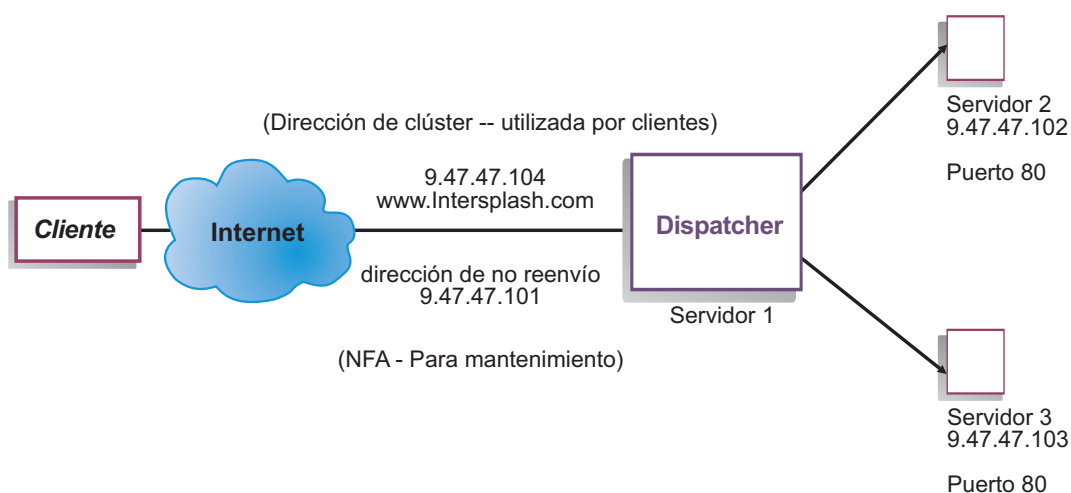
(Dirección de clúster -- utilizada por clientes)

9.47.47.104
www.Intersplash.com

Cliente

Internet

dirección de no reenvío
9.47.47.101

(NFA - Para mantenimiento)

Dispatcher

Servidor 1

Servidor 2
9.47.47.102

Puerto 80

Servidor 3
9.47.47.103

Puerto 80